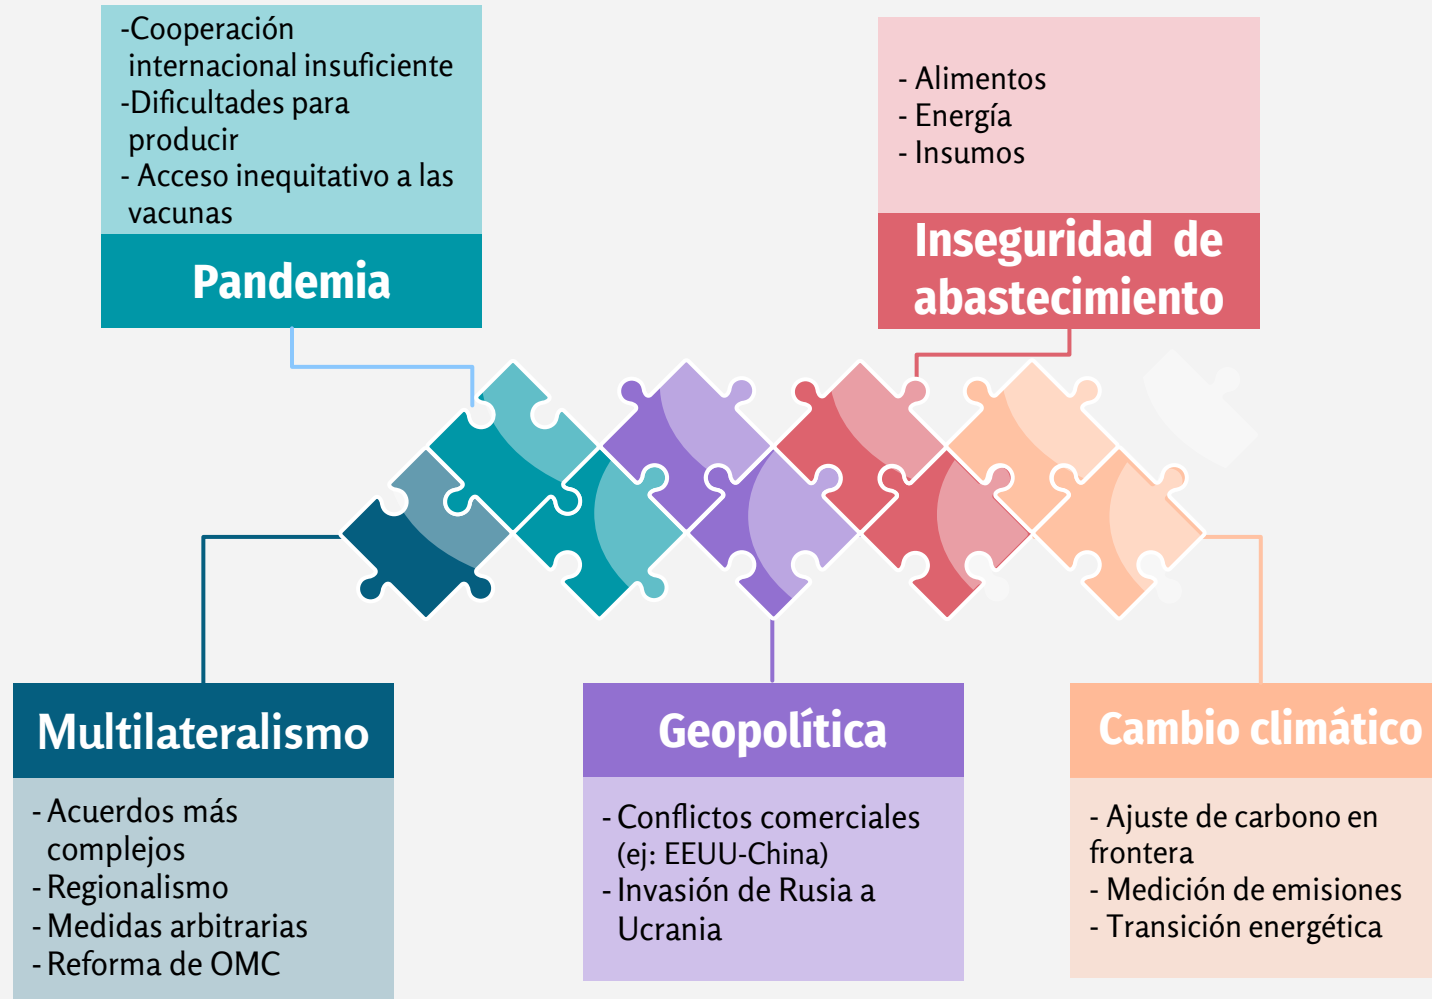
-Cooperación internacional insuficiente
-Dificultades para producir
- Acceso inequitativo a las vacunas

Pandemia

- Alimentos
- Energía
- Insumos

Inseguridad de abastecimiento

Multilateralismo

- Acuerdos más complejos
- Regionalismo
- Medidas arbitrarias
- Reforma de OMC

Geopolítica

- Conflictos comerciales (ej: EEUU-China)
- Invasión de Rusia a Ucrania

Cambio climático

- Ajuste de carbono en frontera
- Medición de emisiones
- Transición energética